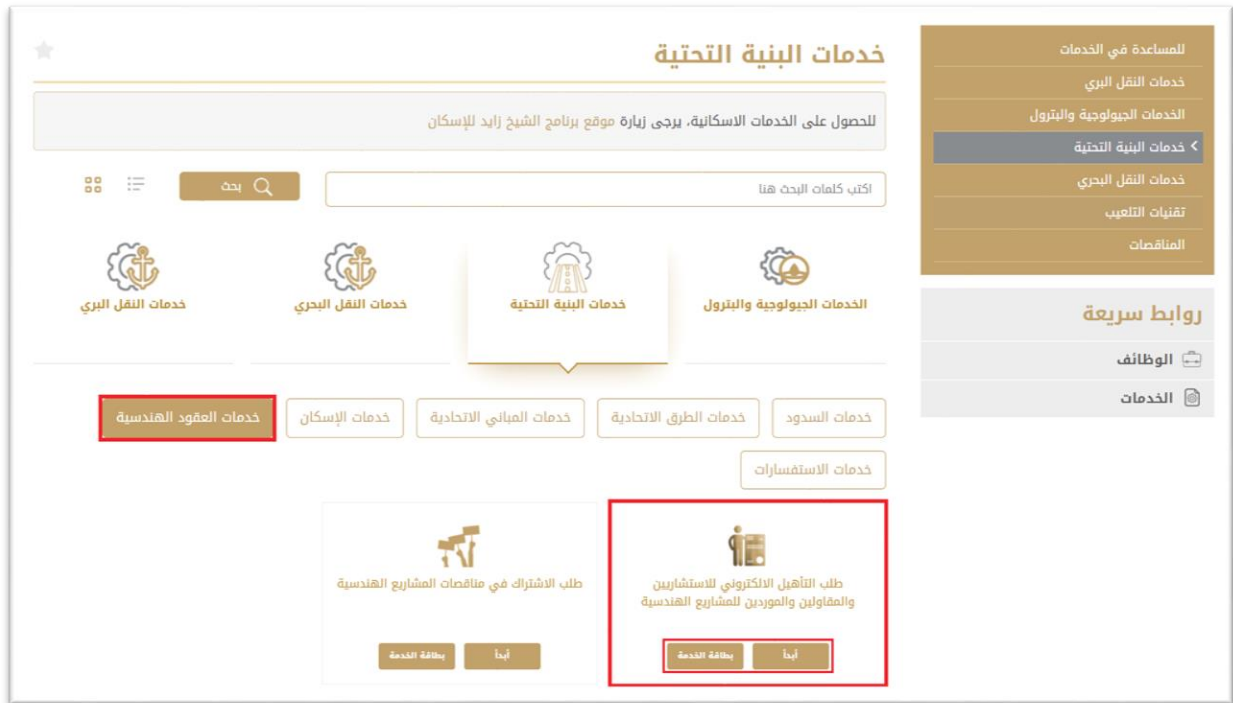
للمساعدة في الخدمات
خدمات النقل البري
الخدمات الجيولوجية والبترول
خدمات البنية التحتية
خدمات النقل البحري
تقنيات التلعيب
المناقصات

روابط سريعة
الوظائف
الخدمات

خدمات البنية التحتية

للحصول على الخدمات الاسكانية، يرجى زيارة موقع برنامج الشيخ زايد للإسكان

اكتب كلمات البحث هنا
بحث

الخدمات الجيولوجية والبترول
خدمات البنية التحتية
خدمات النقل البحري
خدمات النقل البري

خدمات السدود
خدمات الطرق الاتحادية
خدمات المباني الاتحادية
خدمات الإسكان
خدمات العقود الهندسية
خدمات الاستفسارات

طلب التأهيل الالكتروني للاستشاريين والمقاولين والموردين للمشاريع الهندسية
أبدأ
بطاقة الخدمة

طلب الاشتراك في مناقصات المشاريع الهندسية
أبدأ
بطاقة الخدمة